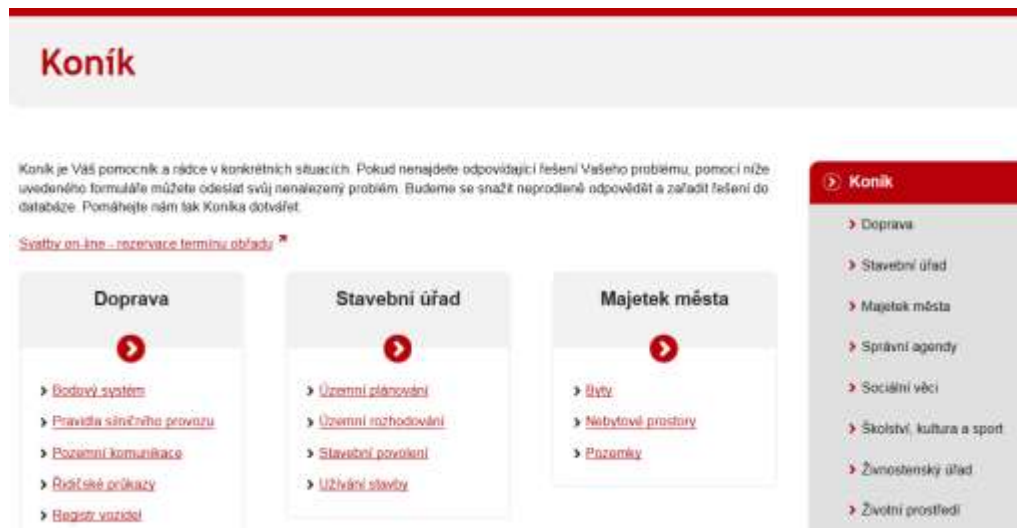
Koník

Koník je Váš pomocník a rádce v konkrétních situacích. Pokud nenajdete odpovídající řešení Vašeho problému, pomocí níže uvedeného formuláře můžete odeslat svůj nenalezený problém. Budeme se snažit neprodleně odpovědět a zařadit řešení do databáze. Pomáhejte nám tak Koníka dotvářet.

Svatby on-line - rezervace termínu obřadu

Doprava

› Bodový systém
› Pravidla silničního provozu
› Pozemní komunikace
› Řidičské průkazy
› Registr vozidel

Stavební úřad

› Územní plánování
› Územní rozhodování
› Stavební povolení
› Užívání stavby

Majetek města

› Byty
› Nebytové prostory
› Pozemky

Koník
› Doprava
› Stavební úřad
› Majetek města
› Správní agendy
› Sociální věci
› Školství, kultura a sport
› Živnostenský úřad
› Životní prostředí